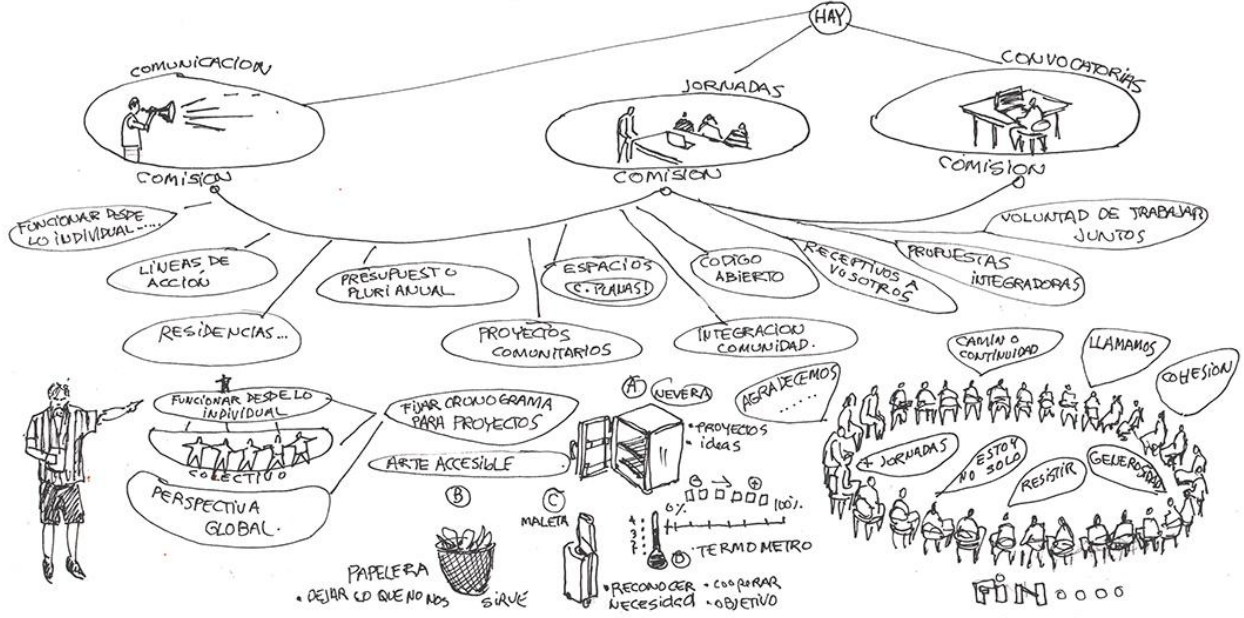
HAY

COMUNICACION
COMISION

JORNADAS
COMISION

CONVOCATORIAS
COMISION

FUNCIONAR DESDE LO INDIVIDUAL.....

VOLUNTAD DE TRABAJAR JUNTOS

LINEAS DE ACCION

PRESUPUESTO PLURI ANUAL

ESPACIOS (C. PLANAS!)

CODIGO ABIERTO

RECEPTIVOS A VOSOTROS

PROPUESTAS INTEGRADORAS

RESIDENCIAS...

PROYECTOS COMUNITARIOS

INTEGRACION COMUNIDAD.

FUNCIONAR DESDE LO INDIVIDUAL

COLECTIVO

PERSPECTIVA GLOBAL.

FIJAR CRONOGRAMA PARA PROYECTOS

ARTE ACCESIBLE

Ⓐ NEVERA
• PROYECTOS
• ideas

AGRADECEMOS ......

Ⓑ
PAPELERA
• DEJAR LO QUE NO NOS SIRVE

Ⓒ
MALETA
• RECONOCER NECESIDAD
• COOPERAR
• OBJETIVO

0% ⊖ → ⊕ 100%
1. 2. 3. 4.
Ⓓ TERMOMETRO

CAMINO CONTINUIDAD

LLAMAMOS

COHESION

+ JORNADAS

NO ESTOY SOLO

RESISTIR

GENEROSIDAD

FIN oooo